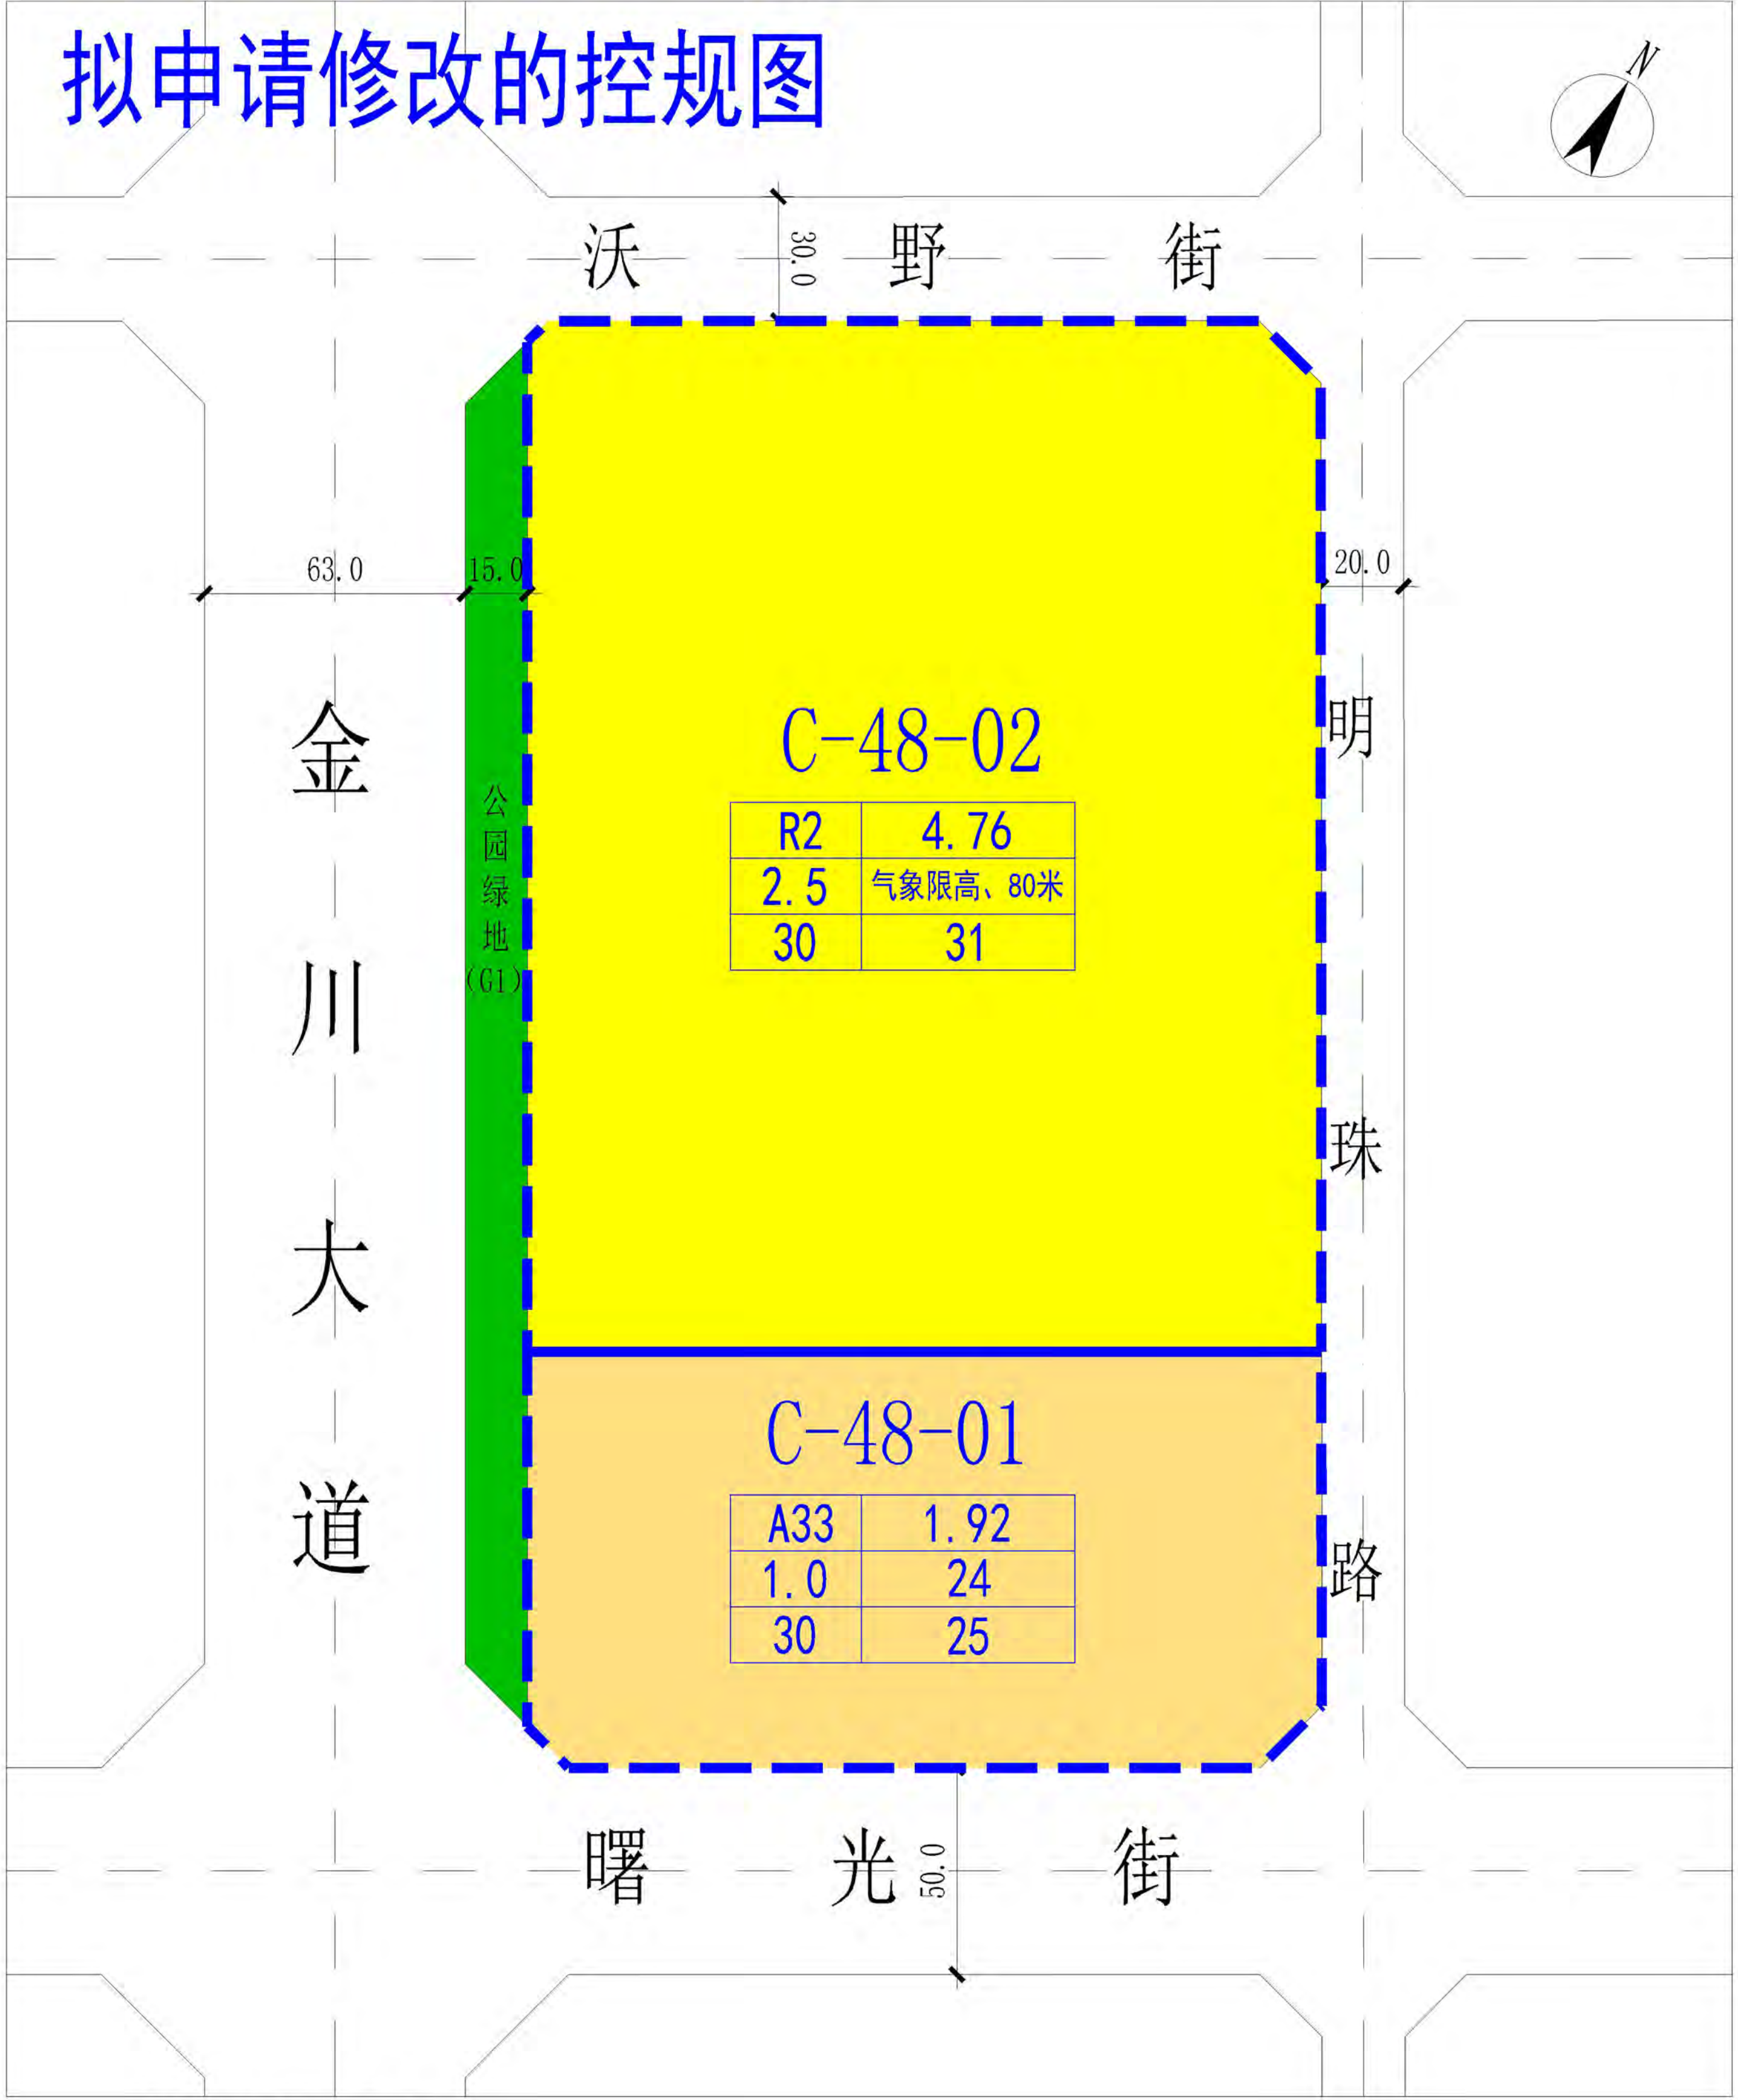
拟申请修改的控规图

N

沃 野 街

30.0

63.0

15.0

20.0

金川大道

公园绿地(G1)

明珠路

C-48-02

| R2 | 4.76 |
|---|---|
| 2.5 | 气象限高、80米 |
| 30 | 31 |

C-48-01

| A33 | 1.92 |
|---|---|
| 1.0 | 24 |
| 30 | 25 |

曙 光 街

50.0